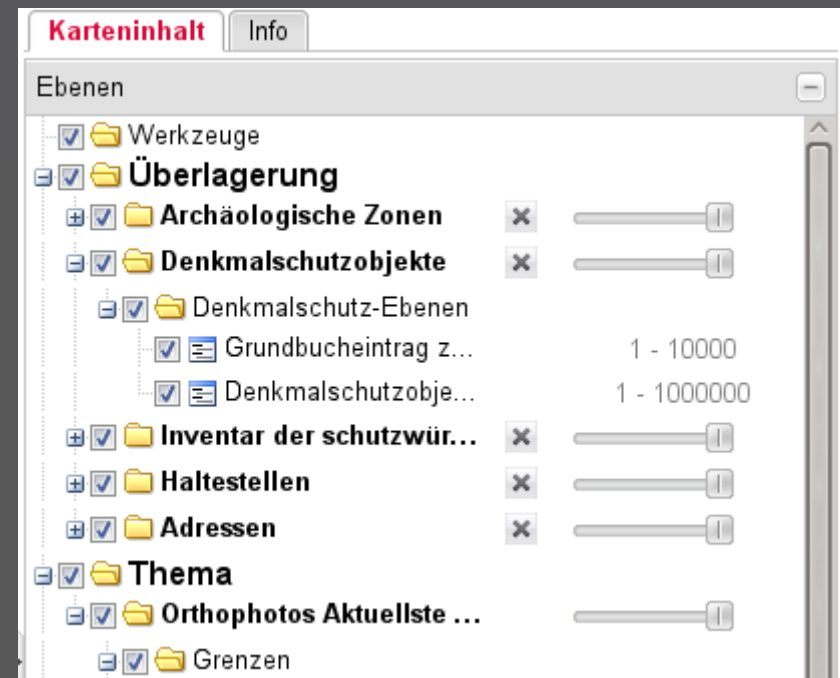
Karteninhalt Info

Ebenen

Werkzeuge

Überlagerung

Archäologische Zonen

Denkmalschutzobjekte

Denkmalschutz-Ebenen

Grundbucheintrag z... 1 - 10000

Denkmalschutzobje... 1 - 1000000

Inventar der schutzwür...

Haltestellen

Adressen

Thema

Orthophotos Aktuellste ...

Grenzen